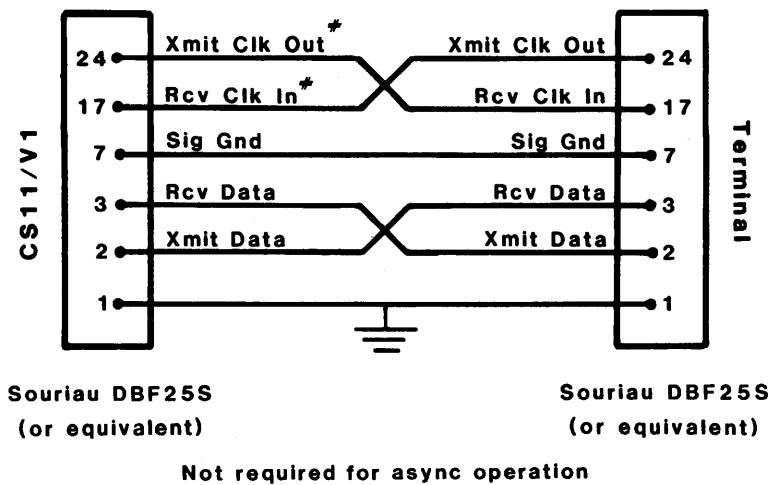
CS11/V1

24 Xmit Clk Out*
17 Rcv Clk In*
7 Sig Gnd
3 Rcv Data
2 Xmit Data
1

Xmit Clk Out 24
Rcv Clk In 17
Sig Gnd 7
Rcv Data 3
Xmit Data 2
1

Terminal

Souriau DBF25S
(or equivalent)

Souriau DBF25S
(or equivalent)

Not required for async operation